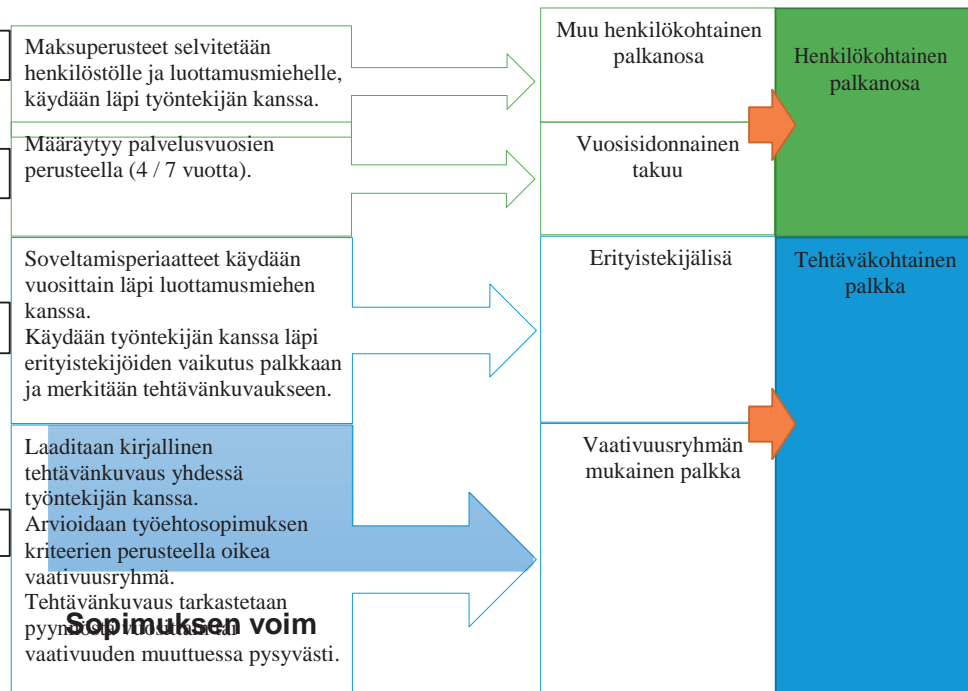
Maksuperusteet selvitetään henkilöstölle ja luottamusmiehelle, käydään läpi työntekijän kanssa.

Määräytyy palvelusvuosien perusteella (4 / 7 vuotta).

Soveltamisperiaatteet käydään vuosittain läpi luottamusmiehen kanssa.
Käydään työntekijän kanssa läpi erityistekijöiden vaikutus palkkaan ja merkitään tehtävänkuvaukseen.

Laaditaan kirjallinen tehtävänkuvaus yhdessä työntekijän kanssa.
Arvioidaan työehtosopimuksen kriteerien perusteella oikea vaativuusryhmä.
Tehtävänkuvaus tarkastetaan pyy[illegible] vuosittain tai vaativuuden muuttuessa pysyvästi.

Sopimuksen voim

Muu henkilökohtainen palkanosa

Vuosisidonnainen takuu

Erityistekijälisä

Vaativuusryhmän mukainen palkka

Henkilökohtainen palkanosa

Tehtäväkohtainen palkka